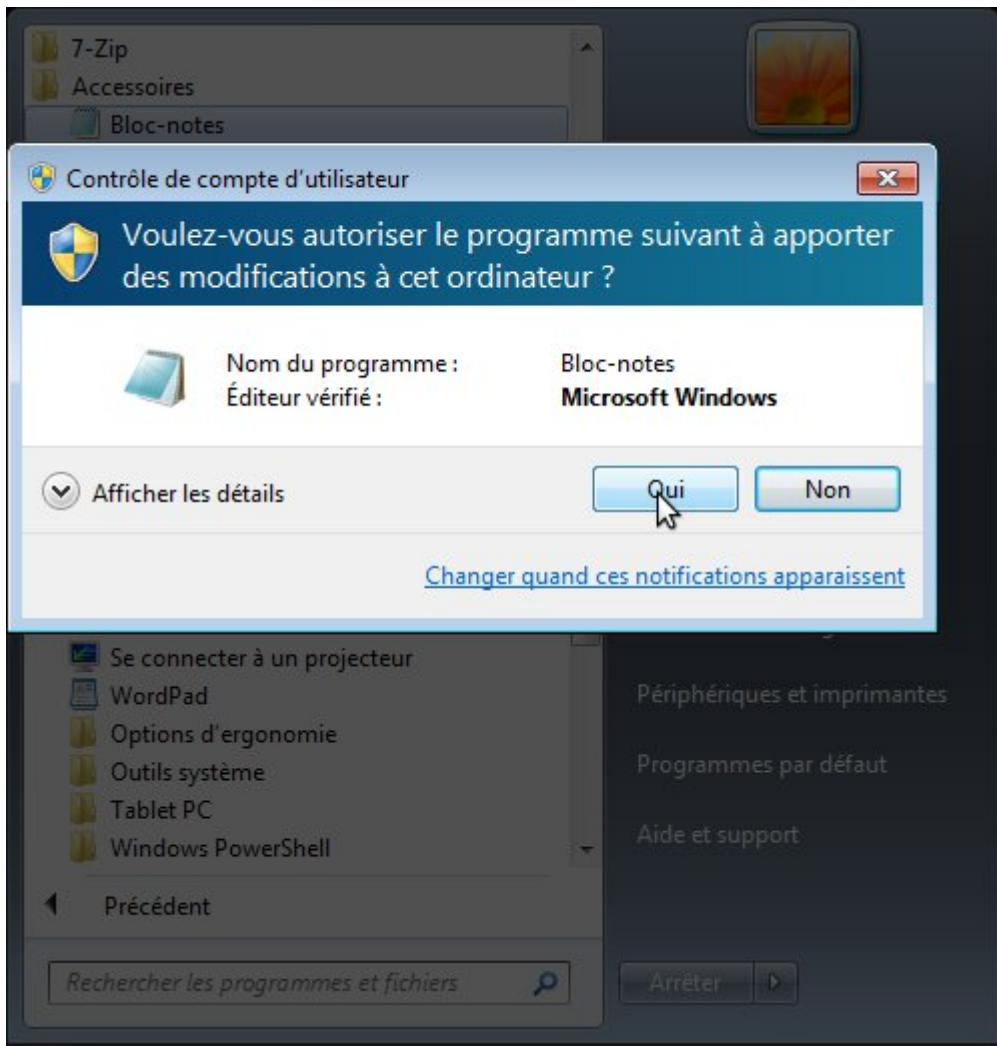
7-Zip
Accessoires
Bloc-notes

Contrôle de compte d'utilisateur

Voulez-vous autoriser le programme suivant à apporter des modifications à cet ordinateur ?

Nom du programme : Bloc-notes
Éditeur vérifié : Microsoft Windows

Afficher les détails

Oui

Non

Changer quand ces notifications apparaissent

Se connecter à un projecteur
WordPad
Options d'ergonomie
Outils système
Tablet PC
Windows PowerShell

Précédent

Rechercher les programmes et fichiers

Périphériques et imprimantes
Programmes par défaut
Aide et support

Arrêter